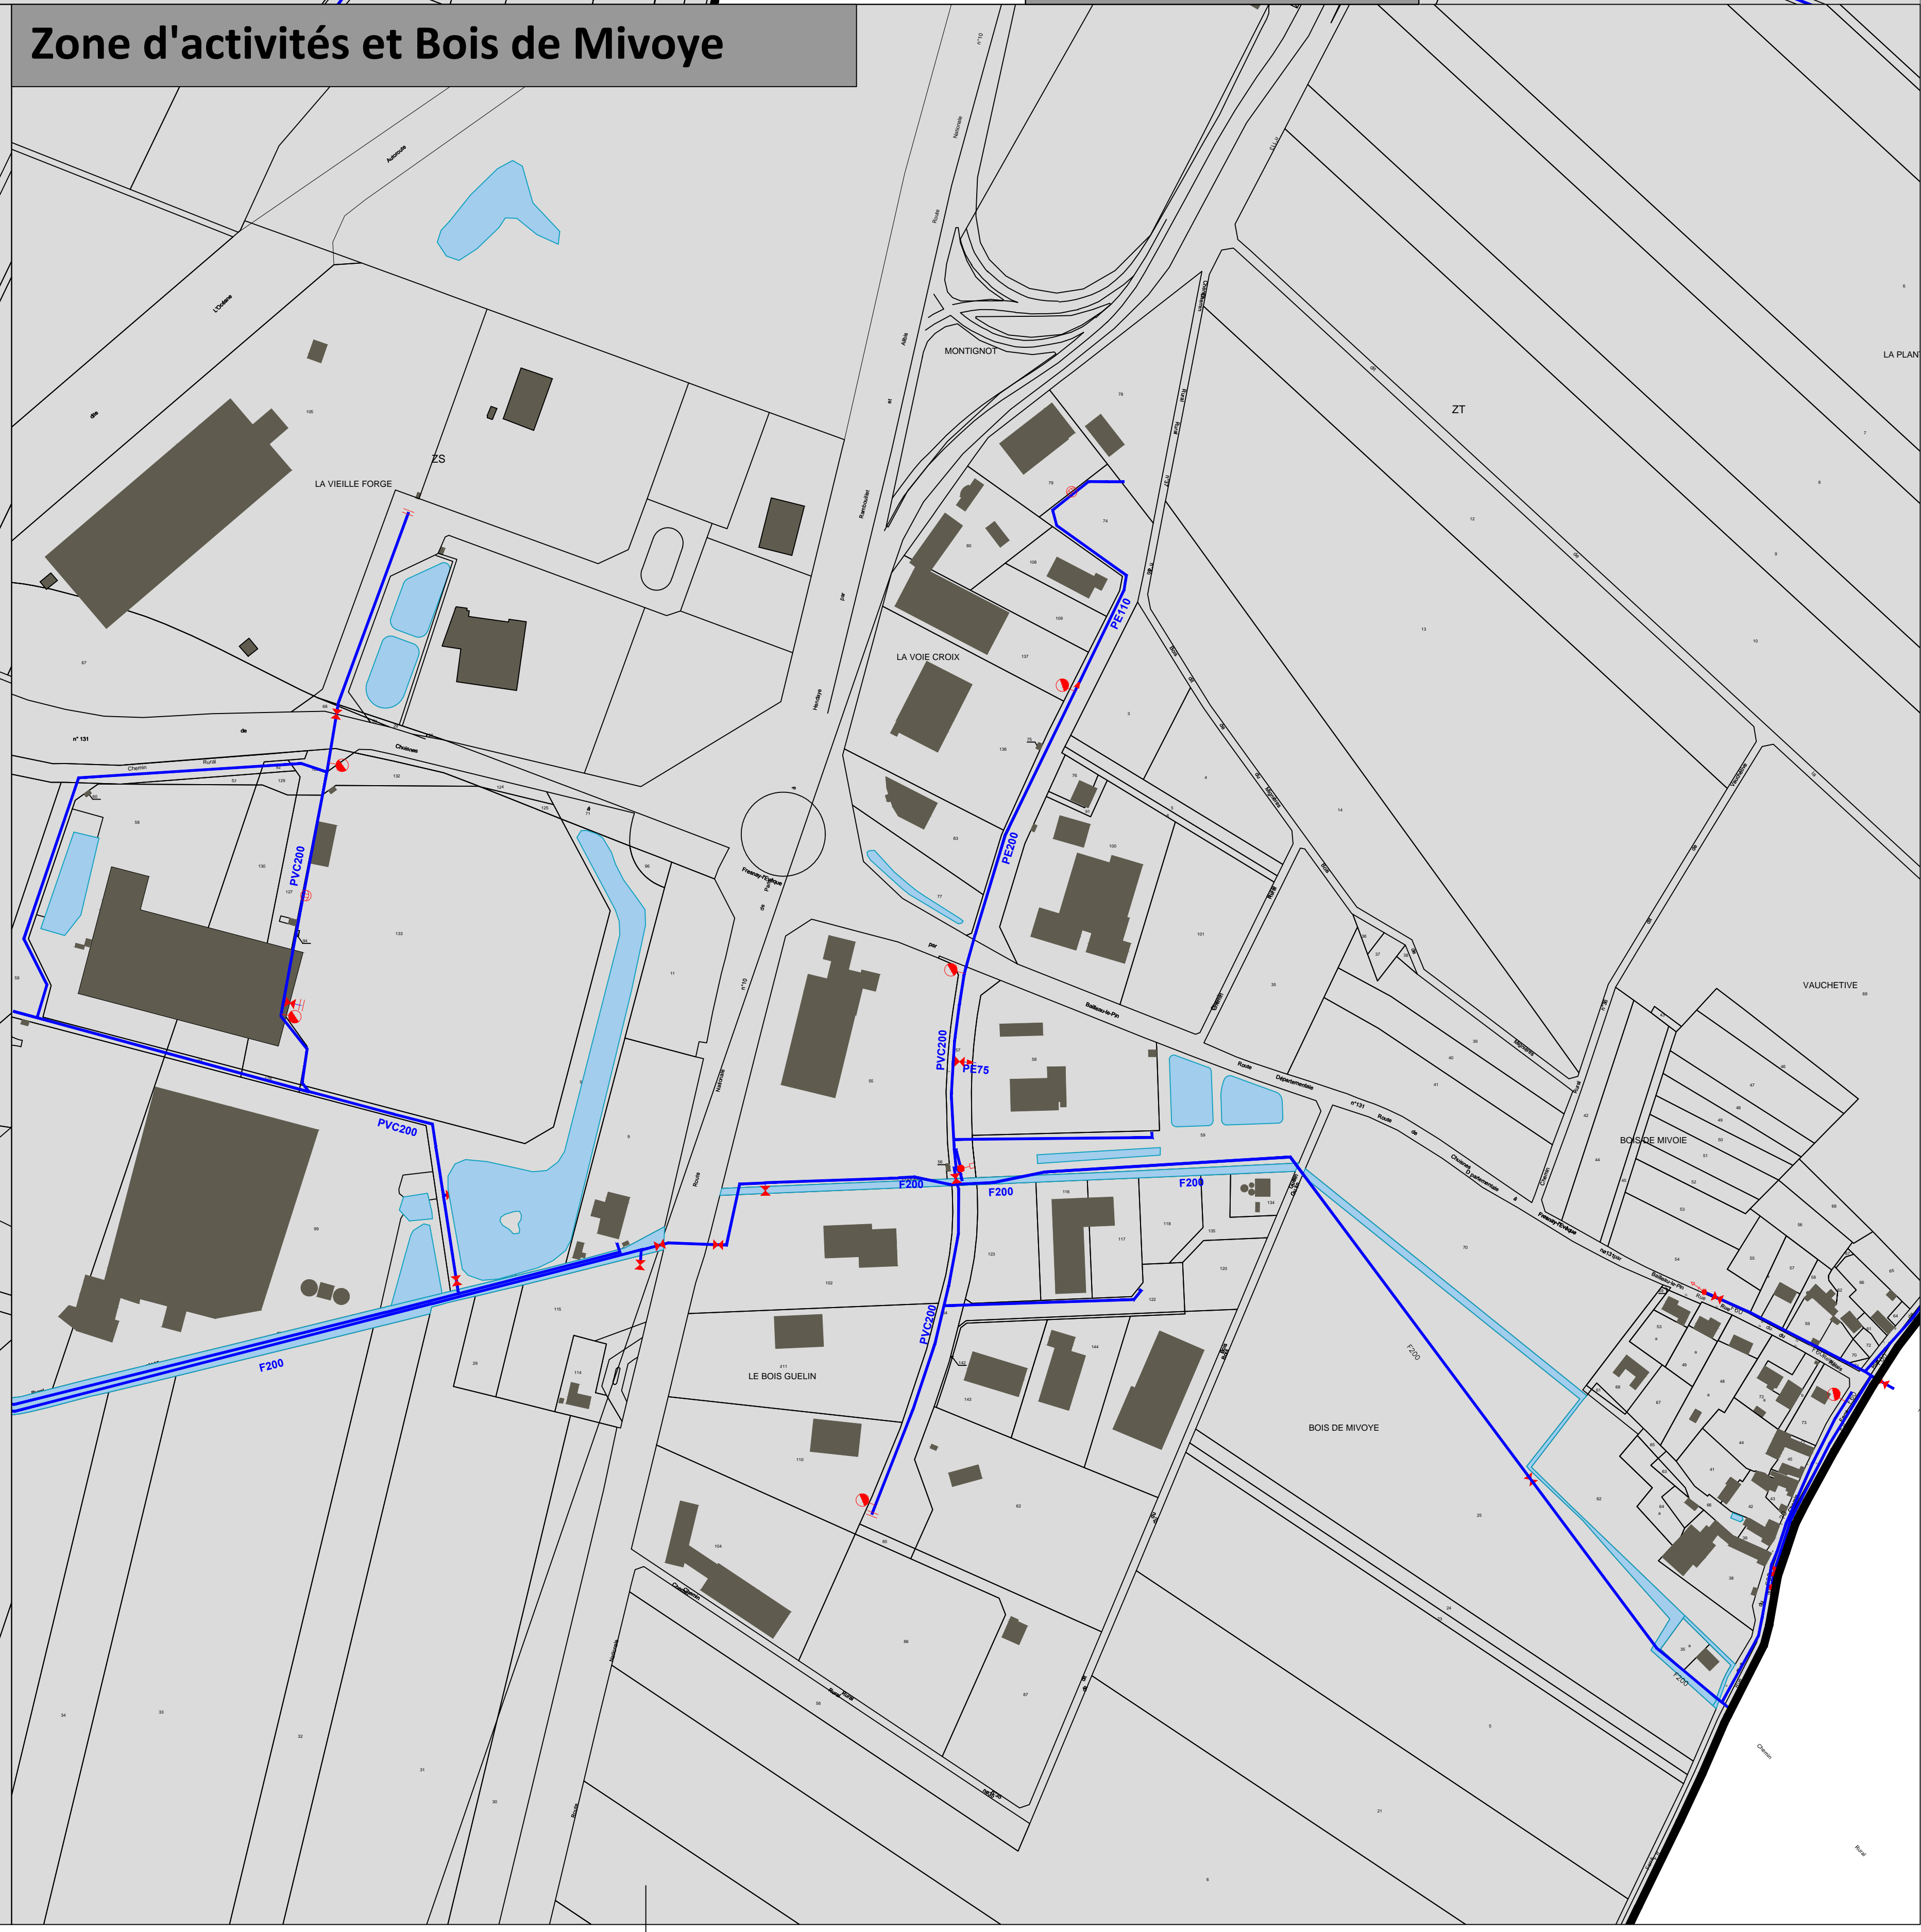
Zone d'activités et Bois de Mivoye

Autoroute

L'Océane

LA VIEILLE FORGE

ZS

MONTIGNOT

ZT

LA PLAN

LA VOIE CROIX

PE110

PVC200

PVC200

PE200

PVC200

PE75

PVC200

F200

F200

F200

F200

F200

F200

Route Nationale n°10 Paris Rambouillet Hendaye

Chemin Rural n° 131 de Chaînes

Route Départementale n°131 de Chaînes à Fresnay-l'Évêque par Baillau-le-Pin

VAUCHETIVE

BOIS DE MIVOIE

LE BOIS GUELIN

BOIS DE MIVOYE

Chemin Rural